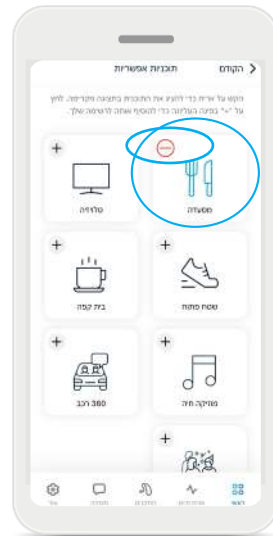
תוכניות אפשריות
הקודם

הקש על איזה כדי להציג את התוכנית בתצוגה מקדימה. לחץ על "+" בפינה העליונה כדי להוסיף אותה לרשימה שלך.

+
טלוויזיה

מסעדה

+
בית קפה

+
שטח פתוח

+
360 רכב

+
מוזיקה חיה

+

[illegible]
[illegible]
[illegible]
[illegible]
ראשי